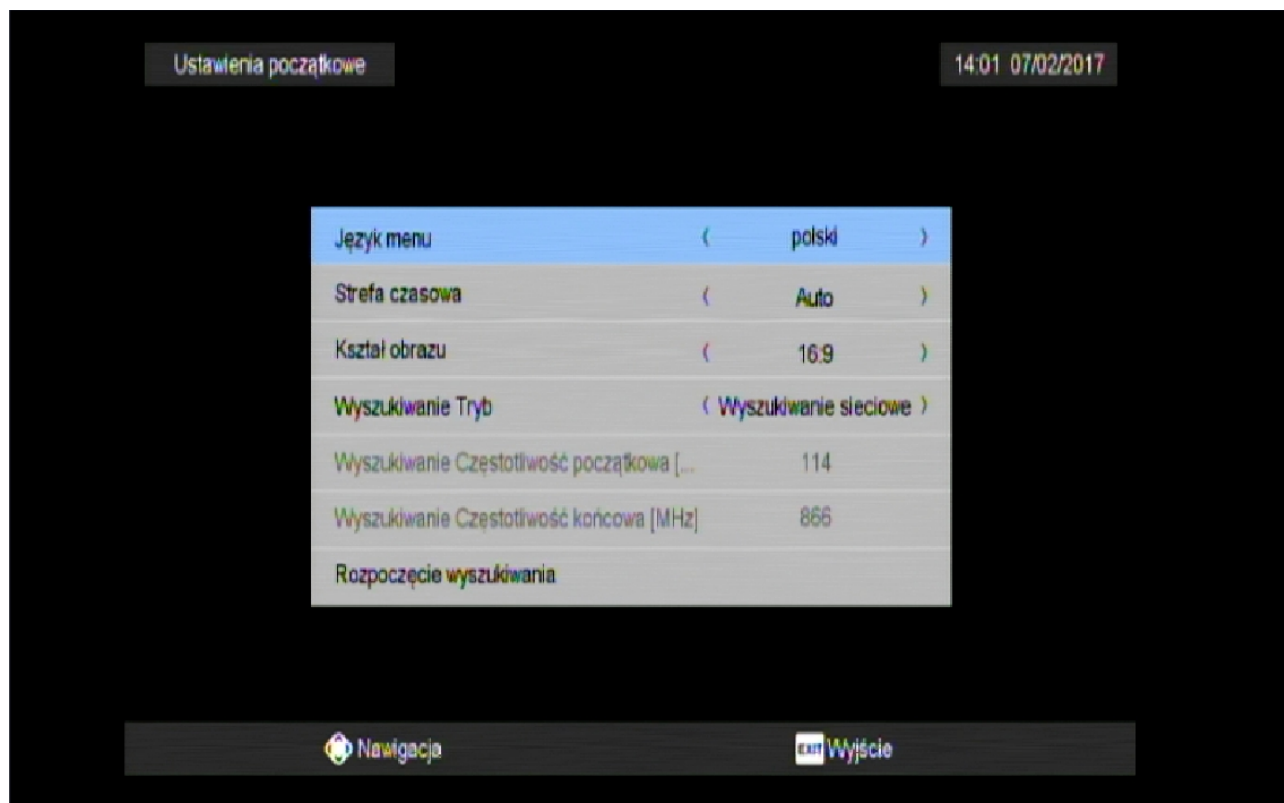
Ustawienia początkowe

14:01 07/02/2017

| | |
|---|---|
| Język menu | ⟨ polski ⟩ |
| Strefa czasowa | ⟨ Auto ⟩ |
| Kształ obrazu | ⟨ 16:9 ⟩ |
| Wyszukiwanie Tryb | ⟨ Wyszukiwanie sieciowe ⟩ |
| Wyszukiwanie Częstotliwość początkowa [... | 114 |
| Wyszukiwanie Częstotliwość końcowa [MHz] | 866 |
| Rozpoczęcie wyszukiwania | |

Nawigacja

EXIT Wyjście